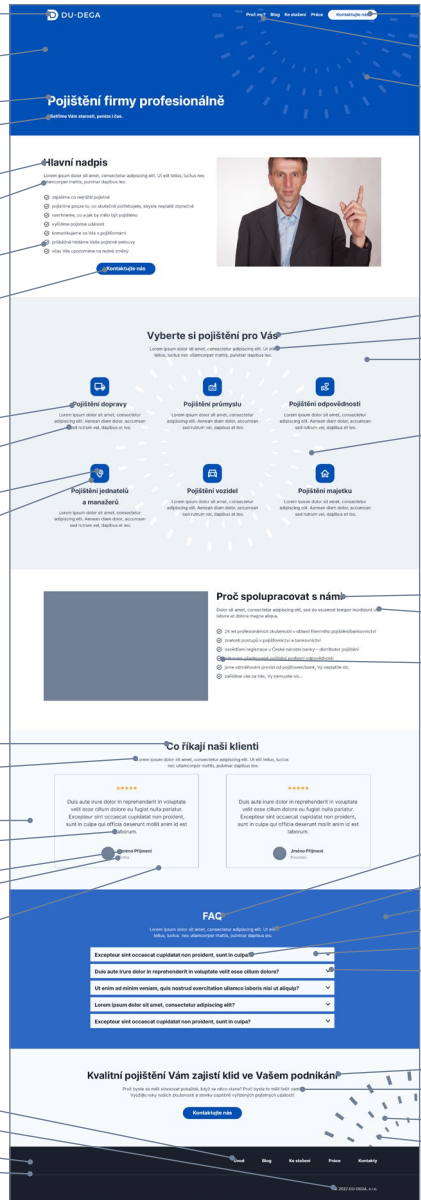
DU-DEGA

Proč my? Blog Ke stažení Práce Kontaktujte nás

Pojištění firmy profesionálně

Šetříme Vám starosti, peníze i čas.

Hlavní nadpis

Lorem ipsum dolor sit amet, consectetur adipiscing elit. Ut elit tellus, luctus nec ullamcorper mattis, pulvinar dapibus leo.

zajistíme co nejlepší pojištění

pojistíme pouze to, co skutečně potřebujete, abyste neplatili zbytečně

navrhneme, co a jak by mělo být pojištěno

vyřídíme pojistné události

komunikujeme za Vás s pojišťovnami

průběžně hlídáme Vaše pojistné smlouvy

včas Vás upozorníme na bezné změny

Kontaktujte nás

Vyberte si pojištění pro Vás

Lorem ipsum dolor sit amet, consectetur adipiscing elit. Ut elit tellus, luctus nec ullamcorper mattis, pulvinar dapibus leo.

Pojištění dopravy

Lorem ipsum dolor sit amet, consectetur adipiscing elit. Aenean diam dolor, accumsan sed rutrum vel, dapibus et leo.

Pojištění průmyslu

Lorem ipsum dolor sit amet, consectetur adipiscing elit. Aenean diam dolor, accumsan sed rutrum vel, dapibus et leo.

Pojištění odpovědnosti

Lorem ipsum dolor sit amet, consectetur adipiscing elit. Aenean diam dolor, accumsan sed rutrum vel, dapibus et leo.

Pojištění jednatelů a manažerů

Lorem ipsum dolor sit amet, consectetur adipiscing elit. Aenean diam dolor, accumsan sed rutrum vel, dapibus et leo.

Pojištění vozidel

Lorem ipsum dolor sit amet, consectetur adipiscing elit. Aenean diam dolor, accumsan sed rutrum vel, dapibus et leo.

Pojištění majetku

Lorem ipsum dolor sit amet, consectetur adipiscing elit. Aenean diam dolor, accumsan sed rutrum vel, dapibus et leo.

Proč spolupracovat s námi

Dolor sit amet, consectetur adipiscing elit, sed do eiusmod tempor incididunt ut labore et dolore magna aliqua.

24 let profesionálních zkušeností v oblasti firemního pojištění/bankovnictví

znalost postupů v pojišťovnictví a bankovnictví

oprávnění registrace u České národní banky – distributor pojištění

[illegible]

jsme odměňováni provizí od pojišťovny/bank, Vy nezaplatíte nic...

zařídíme vše za Vás, Vy nemusíte nic...

Co říkají naši klienti

Lorem ipsum dolor sit amet, consectetur adipiscing elit. Ut elit tellus, luctus nec ullamcorper mattis, pulvinar dapibus leo.

★★★★★

Duis aute irure dolor in reprehenderit in voluptate velit esse cillum dolore eu fugiat nulla pariatur. Excepteur sint occaecat cupidatat non proident, sunt in culpa qui officia deserunt mollit anim id est laborum.

Jméno Příjmení
Pozice

★★★★★

Duis aute irure dolor in reprehenderit in voluptate velit esse cillum dolore eu fugiat nulla pariatur. Excepteur sint occaecat cupidatat non proident, sunt in culpa qui officia deserunt mollit anim id est laborum.

Jméno Příjmení
Pozice

FAQ

Lorem ipsum dolor sit amet, consectetur adipiscing elit. Ut elit tellus, luctus nec ullamcorper mattis, pulvinar dapibus leo.

Excepteur sint occaecat cupidatat non proident, sunt in culpa?

Duis aute irure dolor in reprehenderit in voluptate velit esse cillum dolore?

Ut enim ad minim veniam, quis nostrud exercitation ullamco laboris nisi ut aliquip?

Lorem ipsum dolor sit amet, consectetur adipiscing elit?

Excepteur sint occaecat cupidatat non proident, sunt in culpa?

Kvalitní pojištění Vám zajistí klid ve Vašem podnikání

Proč byste se měli vmocovat pokaždé, když se něco stane? Proč byste to měli řešit sami? Využijte roky našich zkušeností a stovky úspěšně vyřízených pojistných událostí!

Kontaktujte nás

Úvod Blog Ke stažení Práce Kontakty

© 2022 DU-DEGA, s.r.o.